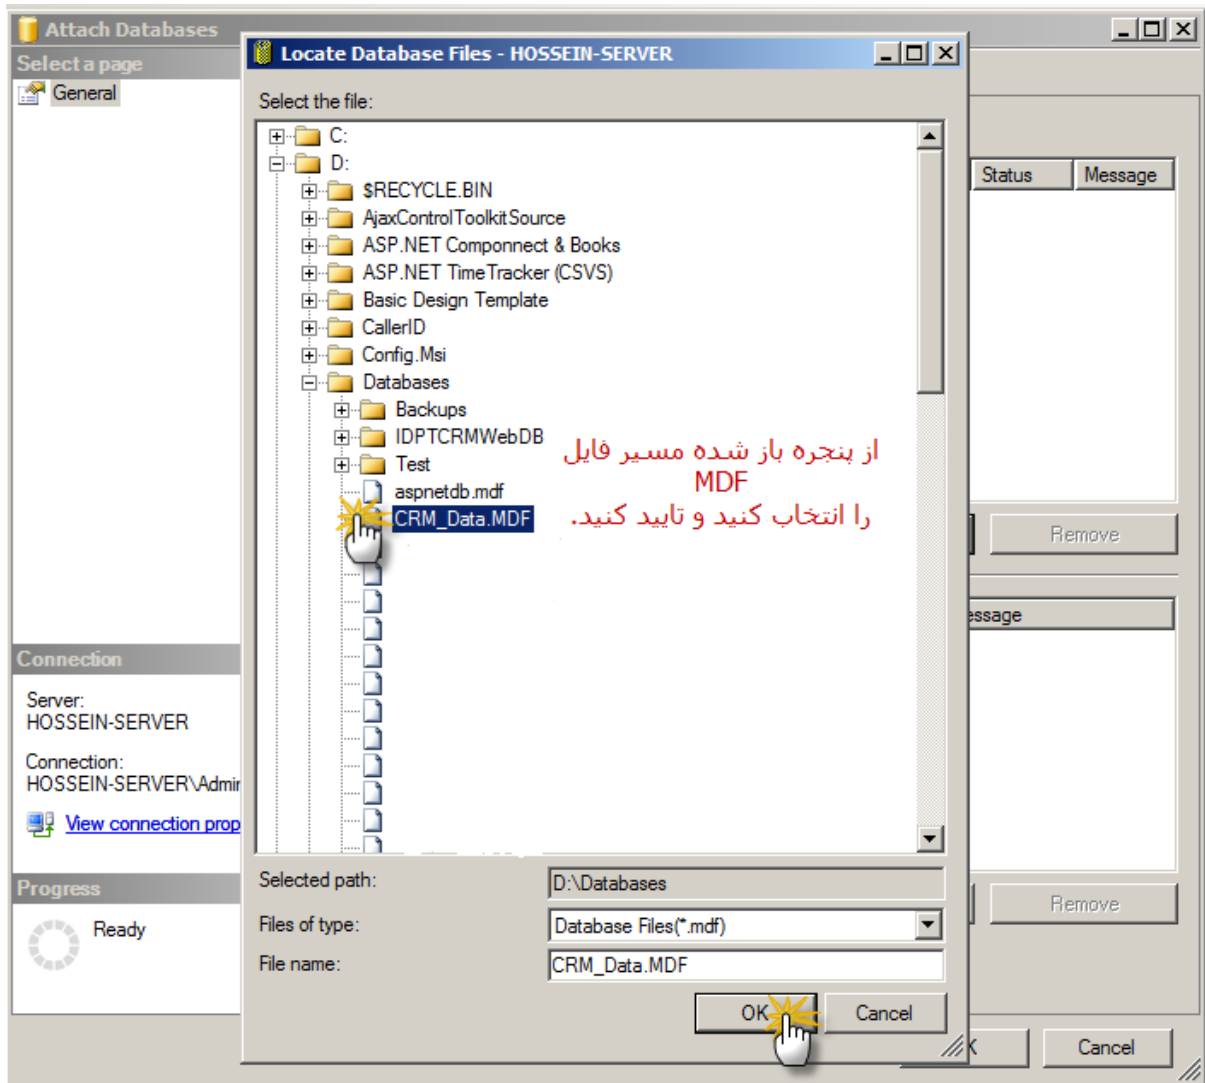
Attach Databases

Select a page

General

Connection

Server:
HOSSEIN-SERVER

Connection:
HOSSEIN-SERVER\Admir

View connection prop

Progress

Ready

Locate Database Files - HOSSEIN-SERVER

Select the file:

C:
D:
$RECYCLE.BIN
AjaxControlToolkitSource
ASP.NET Componnect & Books
ASP.NET TimeTracker (CSVS)
Basic Design Template
CallerID
Config.Msi
Databases
Backups
IDPTCRMWebDB
Test
aspnetdb.mdf
CRM_Data.MDF

از پنجره باز شده مسیر فایل
MDF
را انتخاب کنید و تایید کنید.

Selected path: D:\Databases

Files of type: Database Files(*.mdf)

File name: CRM_Data.MDF

OK

Cancel

Status

Message

Remove

essage

Remove

K

Cancel